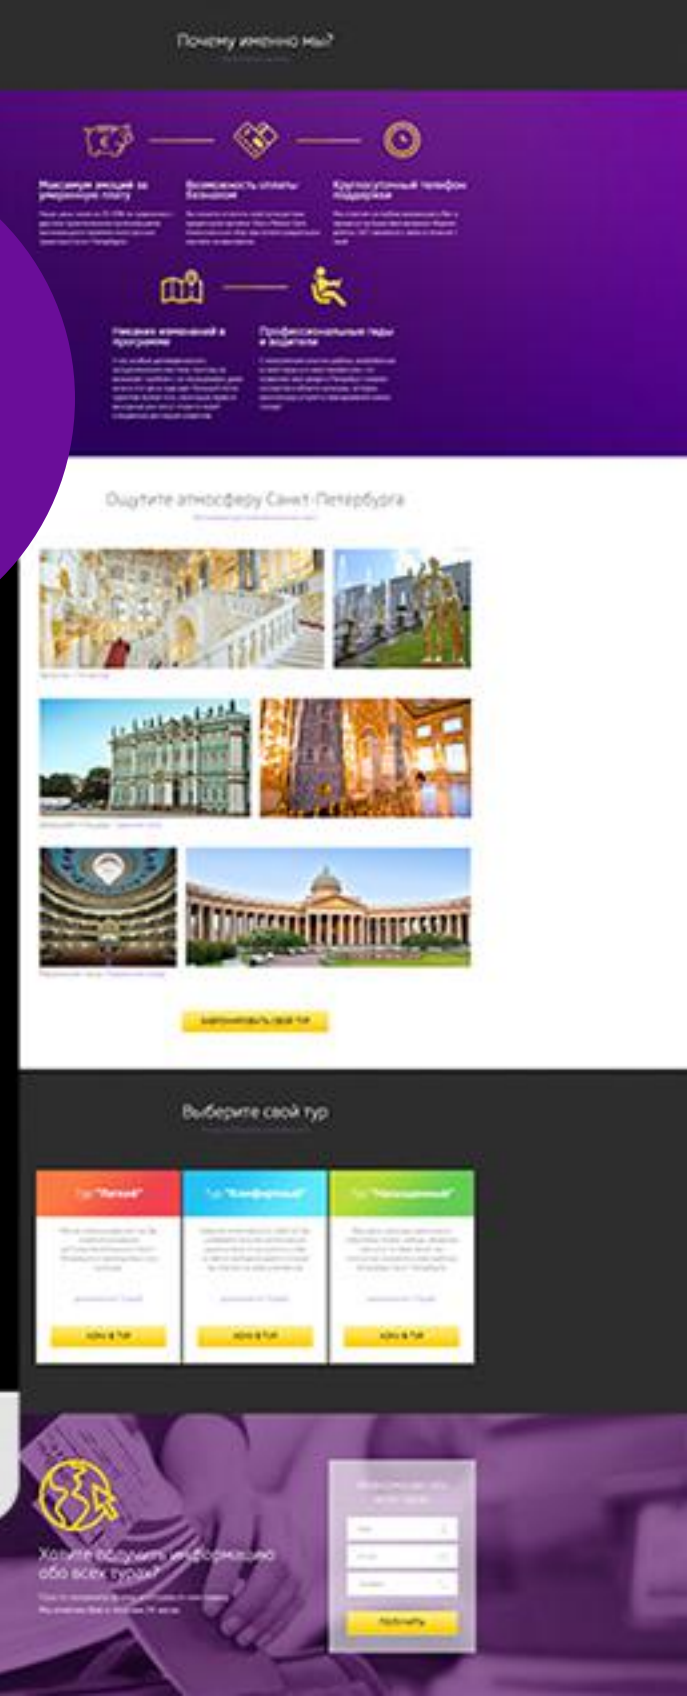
Почему именно мы?

Максимум эмоций за умеренную плату

Возможность оплаты безналом

Круглосуточный телефон поддержки

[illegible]

Никаких изменений в программе

Профессиональные гиды и водители

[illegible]

Ощутите атмосферу Санкт-Петербурга

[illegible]

ЗАБРОНИРОВАТЬ СВОЙ ТУР

Выберите свой тур

Тур "Легкий"

Тур "Комфортный"

Тур "Насыщенный"

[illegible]

ХОЧУ В ТУР

ХОЧУ В ТУР

ХОЧУ В ТУР

Хотите получить информацию обо всех турах?

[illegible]

ПОЛУЧИТЬ